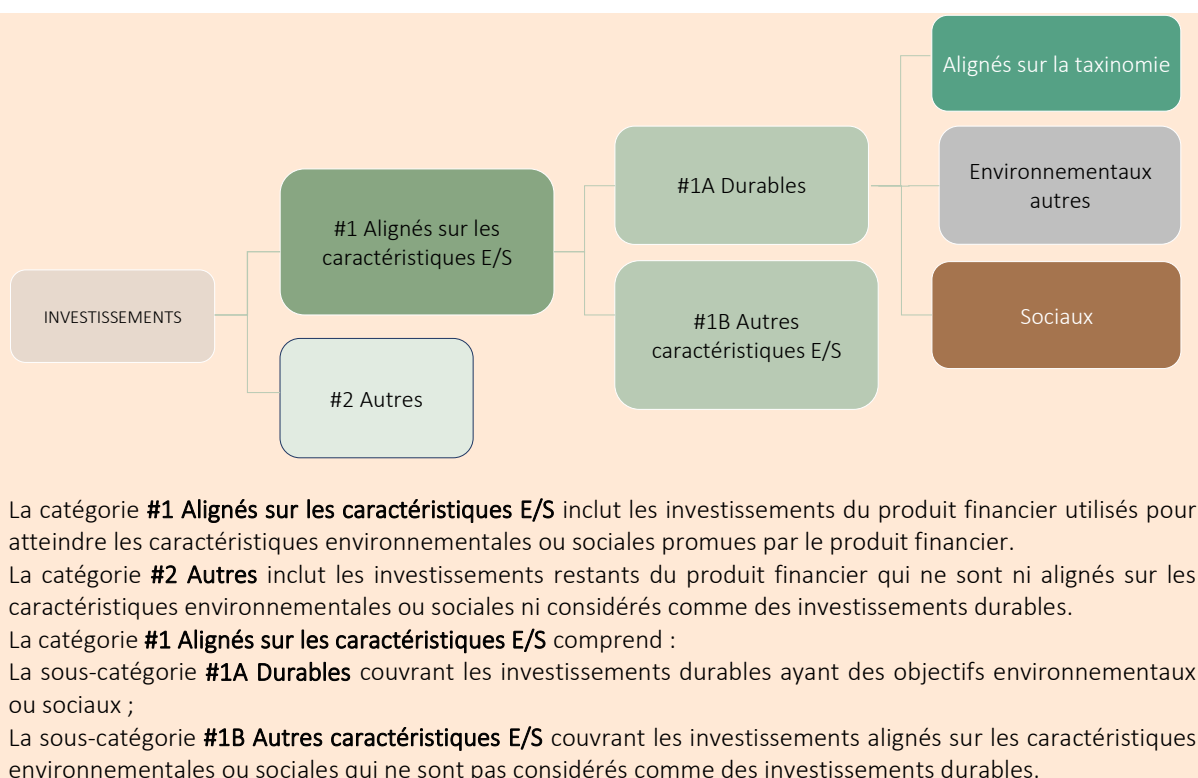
INVESTISSEMENTS

#1 Alignés sur les caractéristiques E/S

#2 Autres

#1A Durables

#1B Autres caractéristiques E/S

Alignés sur la taxinomie

Environnementaux autres

Sociaux

La catégorie **#1 Alignés sur les caractéristiques E/S** inclut les investissements du produit financier utilisés pour atteindre les caractéristiques environnementales ou sociales promues par le produit financier.

La catégorie **#2 Autres** inclut les investissements restants du produit financier qui ne sont ni alignés sur les caractéristiques environnementales ou sociales ni considérés comme des investissements durables.

La catégorie **#1 Alignés sur les caractéristiques E/S** comprend :

La sous-catégorie **#1A Durables** couvrant les investissements durables ayant des objectifs environnementaux ou sociaux ;

La sous-catégorie **#1B Autres caractéristiques E/S** couvrant les investissements alignés sur les caractéristiques environnementales ou sociales qui ne sont pas considérés comme des investissements durables.